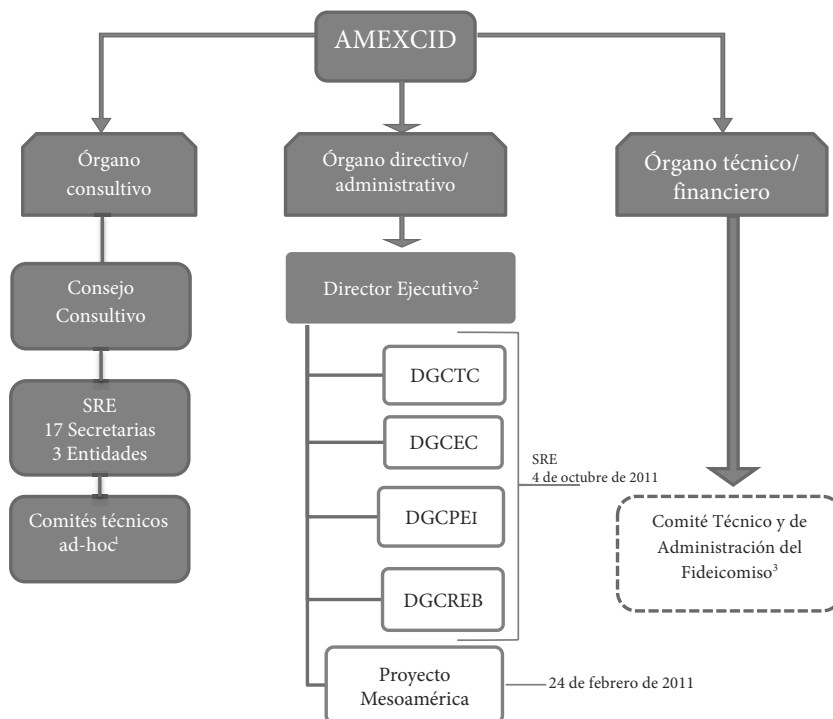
AMEXCID

Órgano consultivo

Órgano directivo/ administrativo

Órgano técnico/ financiero

Consejo Consultivo

SRE
17 Secretarias
3 Entidades

Comités técnicos ad-hoc$^1$

Director Ejecutivo$^2$

DGCTC

DGCEC

DGCPEI

DGCREB

SRE
4 de octubre de 2011

Proyecto Mesoamérica

24 de febrero de 2011

Comité Técnico y de Administración del Fideicomiso$^3$